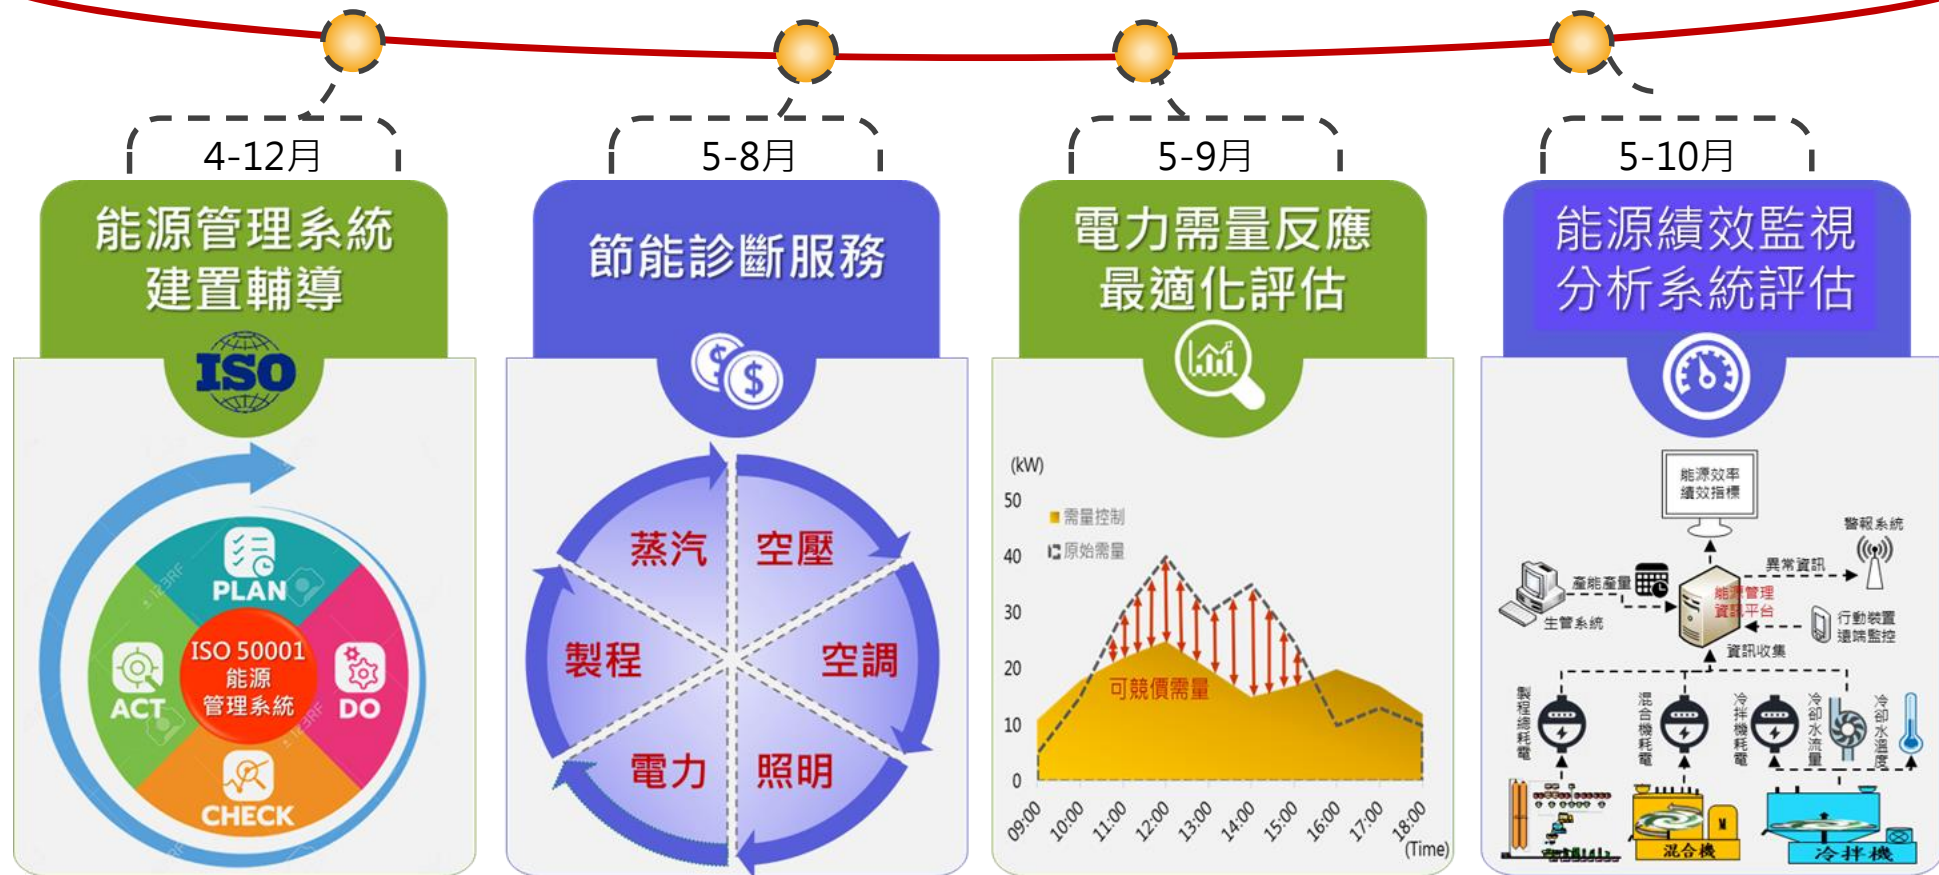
4-12月

能源管理系統建置輔導

ISO

PLAN
ACT
ISO 50001 能源 管理系統
DO
CHECK

5-8月

節能診斷服務

蒸汽
空壓
製程
空調
電力
照明

5-9月

電力需量反應最適化評估

(kW)
50
40
30
20
10
0
需量控制
原始需量
可競價需量
09:00
10:00
11:00
12:00
13:00
14:00
15:00
16:00
17:00
18:00
(Time)

5-10月

能源績效監視分析系統評估

能源效率績效指標
警報系統
異常資訊
產能產量
生管系統
能源管理資訊平台
行動裝置遠端監控
資訊收集
製程總耗電
混合機耗電
冷拌機耗電
冷卻水流量
冷卻水溫度
混合機
冷拌機